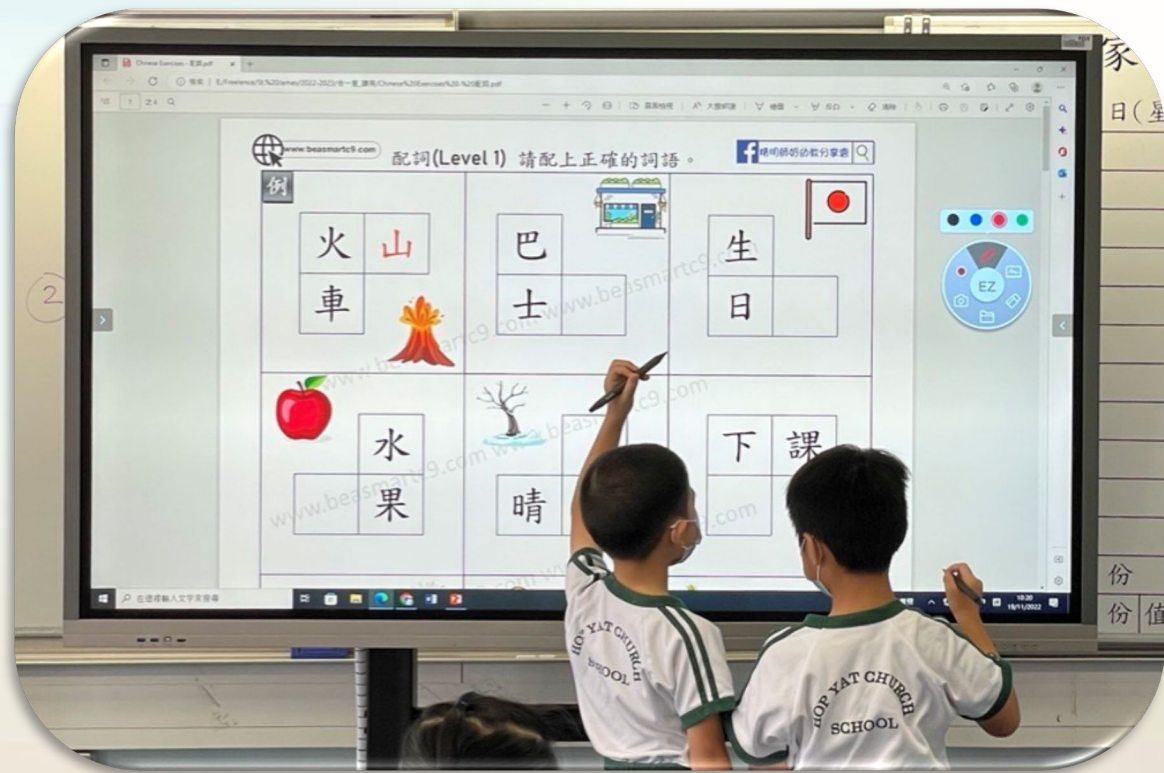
www.beasmartc9.com

配詞(Level 1) 請配上正確的詞語。

聰明師奶教分享會

例

火 山

車

巴

士

生

日

水

果

晴

下 課

EZ

在這裡輸入文字來搜尋

家

日(星

份

份 值

2

HOP YAT CHURCH SCHOOL

HOP YAT CHURCH SCHOOL